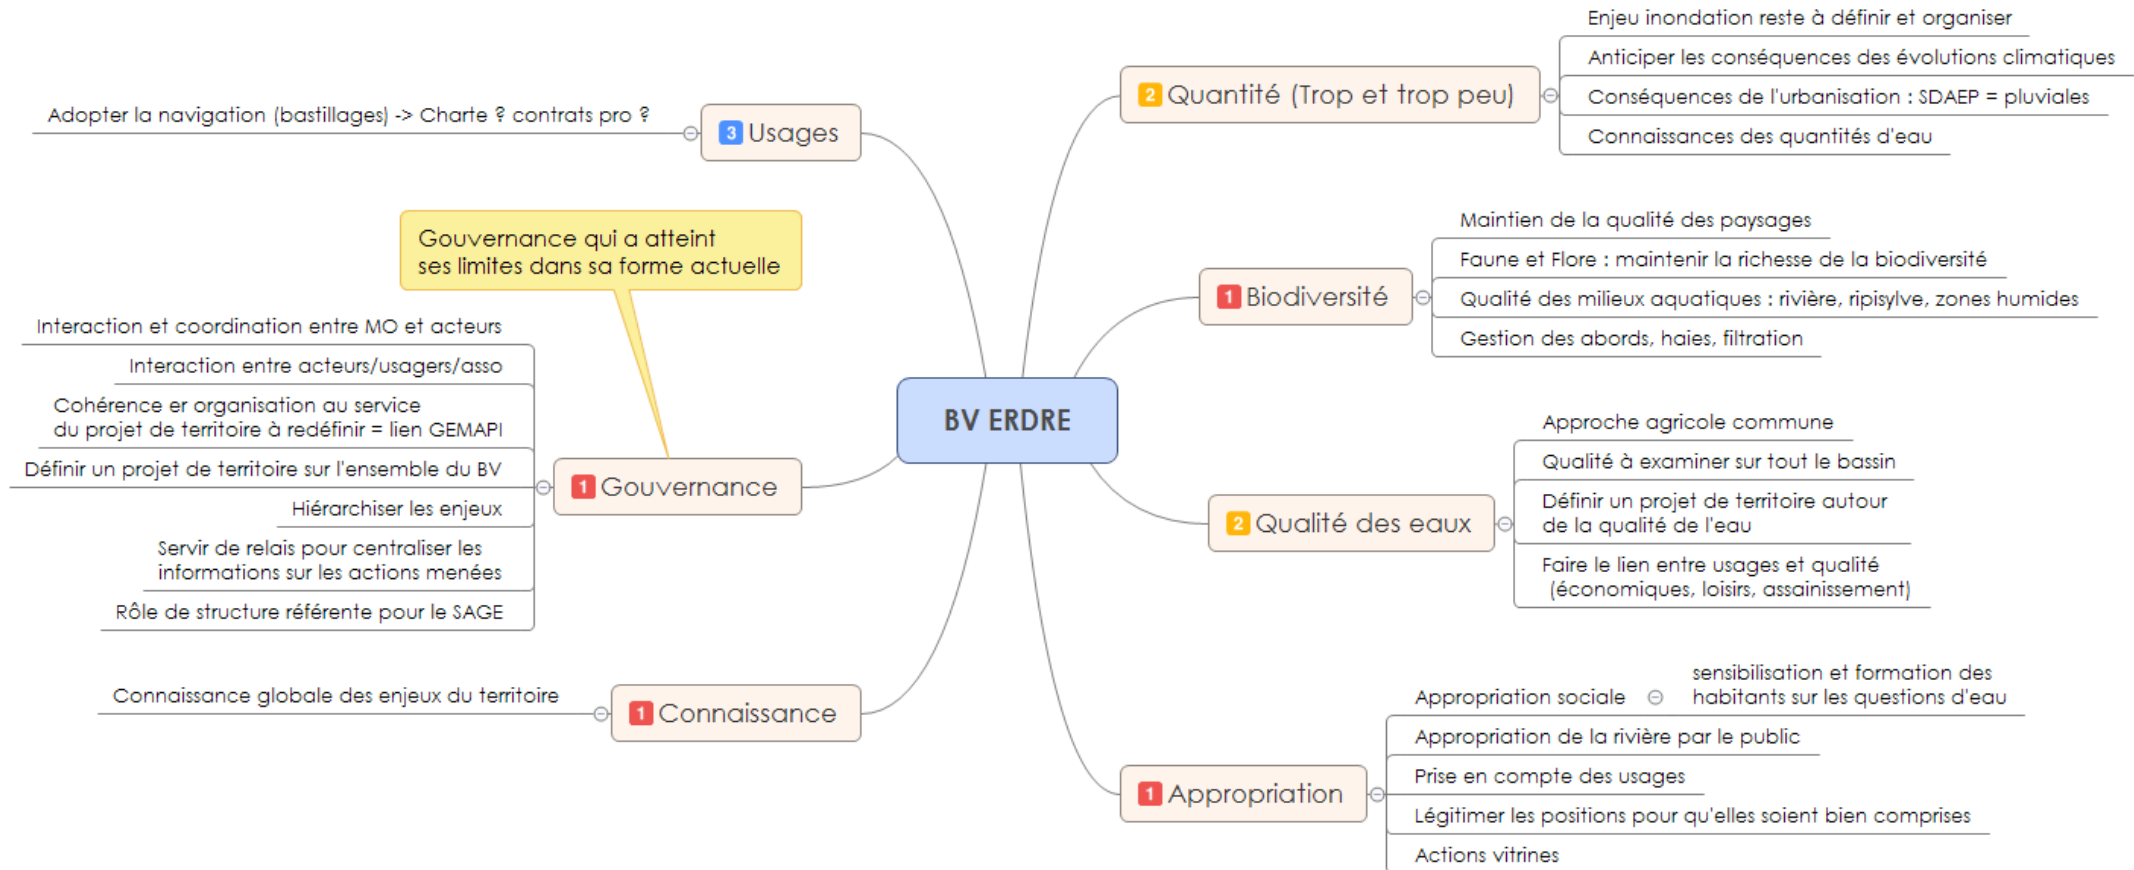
BV ERDRE

3 Usages
Adopter la navigation (bastillages) -> Charte ? contrats pro ?

Gouvernance qui a atteint ses limites dans sa forme actuelle

1 Gouvernance
Interaction et coordination entre MO et acteurs
Interaction entre acteurs/usagers/asso
Cohérence er organisation au service du projet de territoire à redéfinir = lien GEMAPI
Définir un projet de territoire sur l'ensemble du BV
Hiérarchiser les enjeux
Servir de relais pour centraliser les informations sur les actions menées
Rôle de structure référente pour le SAGE

1 Connaissance
Connaissance globale des enjeux du territoire

2 Quantité (Trop et trop peu)
Enjeu inondation reste à définir et organiser
Anticiper les conséquences des évolutions climatiques
Conséquences de l'urbanisation : SDAEP = pluviales
Connaissances des quantités d'eau

1 Biodiversité
Maintien de la qualité des paysages
Faune et Flore : maintenir la richesse de la biodiversité
Qualité des milieux aquatiques : rivière, ripisylve, zones humides
Gestion des abords, haies, filtration

2 Qualité des eaux
Approche agricole commune
Qualité à examiner sur tout le bassin
Définir un projet de territoire autour de la qualité de l'eau
Faire le lien entre usages et qualité (économiques, loisirs, assainissement)

1 Appropriation
Appropriation sociale
sensibilisation et formation des habitants sur les questions d'eau
Appropriation de la rivière par le public
Prise en compte des usages
Légitimer les positions pour qu'elles soient bien comprises
Actions vitrines